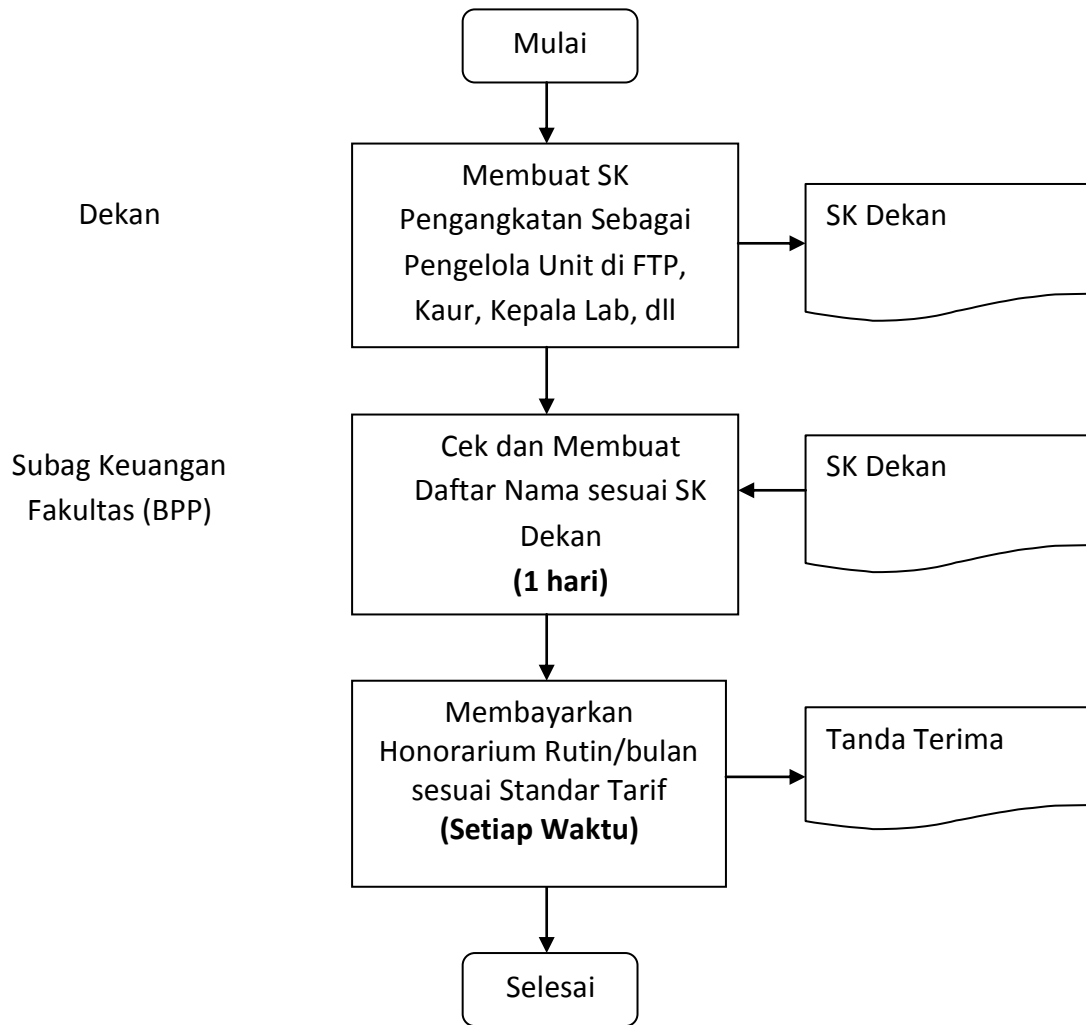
Mulai

Dekan

Membuat SK Pengangkatan Sebagai Pengelola Unit di FTP, Kaur, Kepala Lab, dll

SK Dekan

Subag Keuangan Fakultas (BPP)

Cek dan Membuat Daftar Nama sesuai SK Dekan
**(1 hari)**

SK Dekan

Membayarkan Honorarium Rutin/bulan sesuai Standar Tarif
**(Setiap Waktu)**

Tanda Terima

Selesai